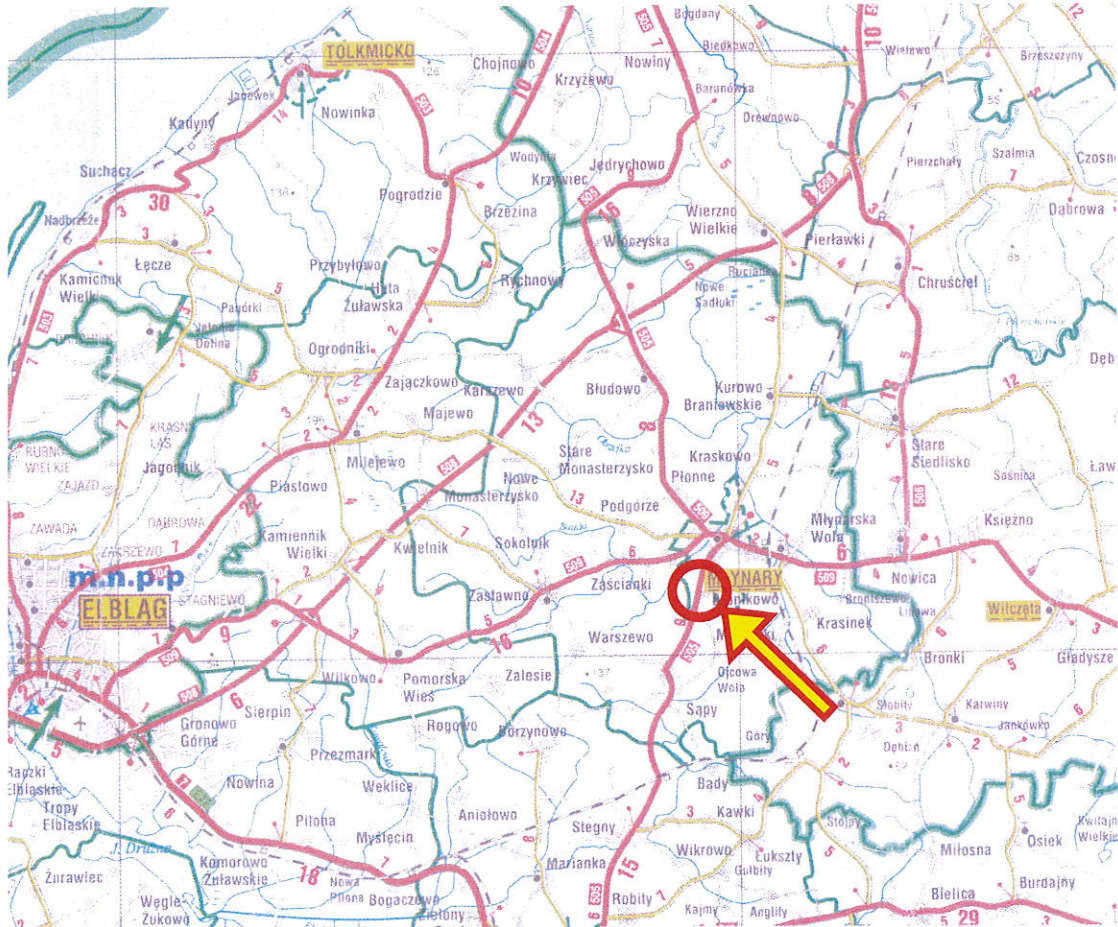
TOLKMICKO
Jagodnik
Kadyny
Suchacz
Nadbrzeże
30
Kamienik Wielki
Łęcze
Pagórki
Nowinka
Pogrodzie
Chojnowo
Krzyżewo
Nowiny
Bogdany
Błędkowo
Baranówka
Drewnowo
Wielewo
Brzeszczyny
Pierzchały
Szalmia
Czosn
Dąbrowa
Wodynia
Krzywiec
Jędrychowo
Brzezina
Wierzno Wielkie
Pierławki
Chruściel
Przybyłowo
Huta Żuławska
Rychnowy
Włóczyska
Nowe Sadłuki
Ogrodniki
Zajączkowo
Karszewo
Majewo
Błudowo
Kurowo Braniewskie
Dęb
Krasny Las
Rubno Wielkie
Zajazd
Milejewo
Stare Monasterzysko
Nowe Monasterzysko
Kraskowo
Płonne
Stare Siedlisko
Sośnica
Ław
Piastowo
Podgórze
Młynarska Wola
Księżno
Zawada
Dąbrowa
Zakrzewo
Kamiennik Wielki
Kwietnik
Sokolnik
MŁYNARY
Nowica
m.n.p.p
ELBLĄG
Stagniewo
Zastawno
Zaścianki
Bronisze
Wilczęta
Warszewo
Krasinek
Bronki
Gładysze
Zalesie
Pomorska Wieś
Wilkowo
Gronowo Górne
Sierpin
Rogowo
Borzynowo
Ojcowa Wola
Sapy
Słobity
Karwiny
Jankówko
Dębień
Przezmark
Nowina
Weklice
Piłona
Myślęcin
Aniołowo
Stegny
Bady
Kawki
Stojpy
Osiek
Kwitajny Wielkie
Raczki Elbląskie
Tropy Elbląskie
Marianka
Wikrowo
Łukszty
Miłosna
J. Drużno
Komorowo Żuławskie
Nowa Pilona
Bogaczewo
Zielony
Żurawiec
Węgle Żukowo
Robity
Kajmy
Anglity
Bielica
Burdajny
Gołbity
Góry
3
5
7
13
15
16
18
22
29
503
504
505
506
509